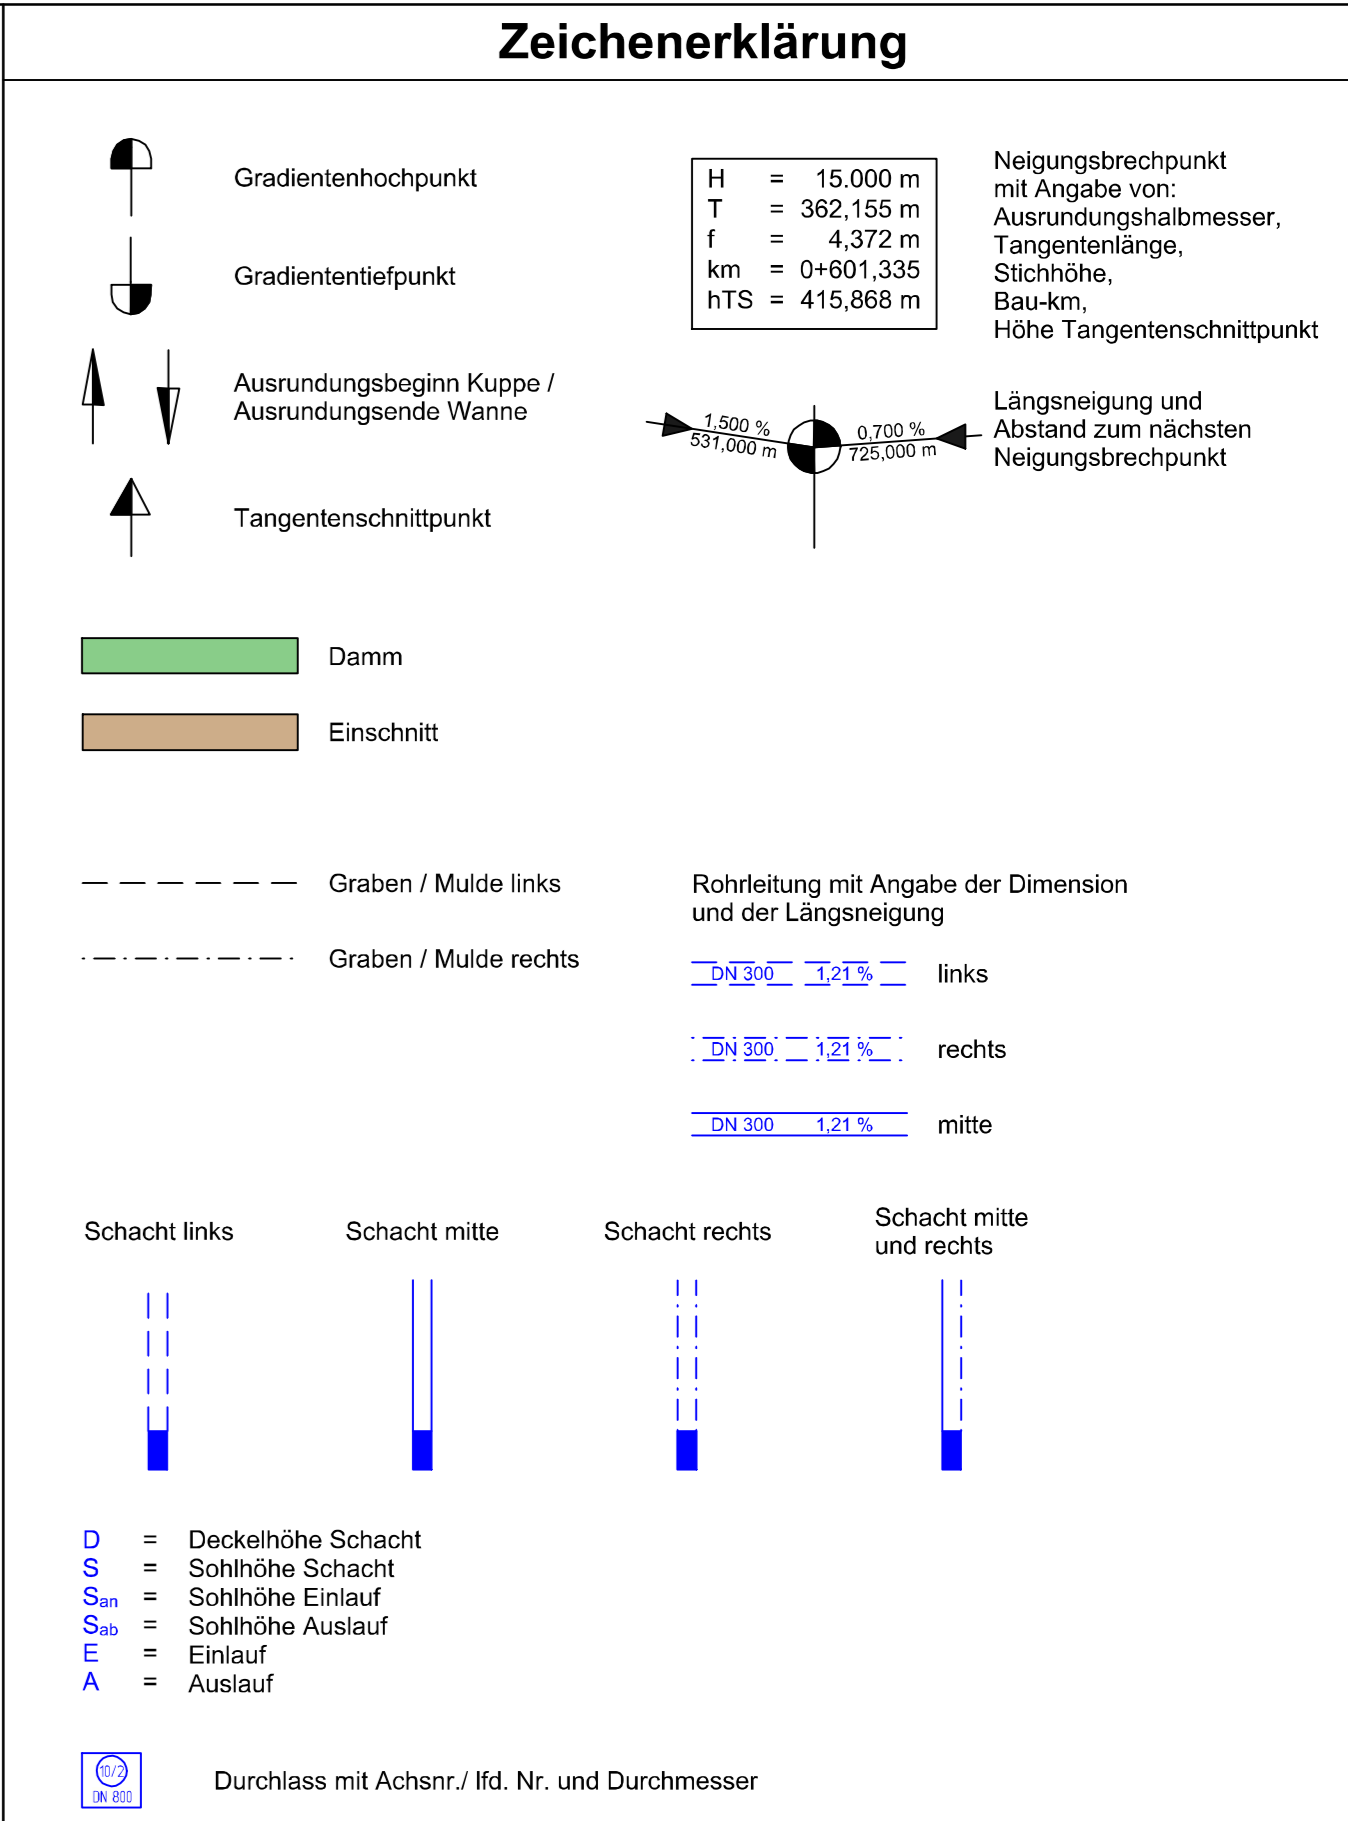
Zeichenerklärung

Gradientenhochpunkt

Gradiententiefpunkt

Ausrundungsbeginn Kuppe / Ausrundungsende Wanne

Tangentenschnittpunkt

| H | = | 15.000 m |
|---|---|---|
| T | = | 362,155 m |
| f | = | 4,372 m |
| km | = | 0+601,335 |
| hTS | = | 415,868 m |

Neigungsbrechpunkt mit Angabe von: Ausrundungshalbmesser, Tangentenlänge, Stichhöhe, Bau-km, Höhe Tangentenschnittpunkt

1,500 %
531,000 m
0,700 %
725,000 m

Längsneigung und Abstand zum nächsten Neigungsbrechpunkt

Damm

Einschnitt

Graben / Mulde links

Graben / Mulde rechts

Rohrleitung mit Angabe der Dimension und der Längsneigung

DN 300 1,21 % links

DN 300 1,21 % rechts

DN 300 1,21 % mitte

Schacht links

Schacht mitte

Schacht rechts

Schacht mitte und rechts

D = Deckelhöhe Schacht
S = Sohlhöhe Schacht
$S_{an}$ = Sohlhöhe Einlauf
$S_{ab}$ = Sohlhöhe Auslauf
E = Einlauf
A = Auslauf

10/2
DN 800

Durchlass mit Achsnr./ lfd. Nr. und Durchmesser